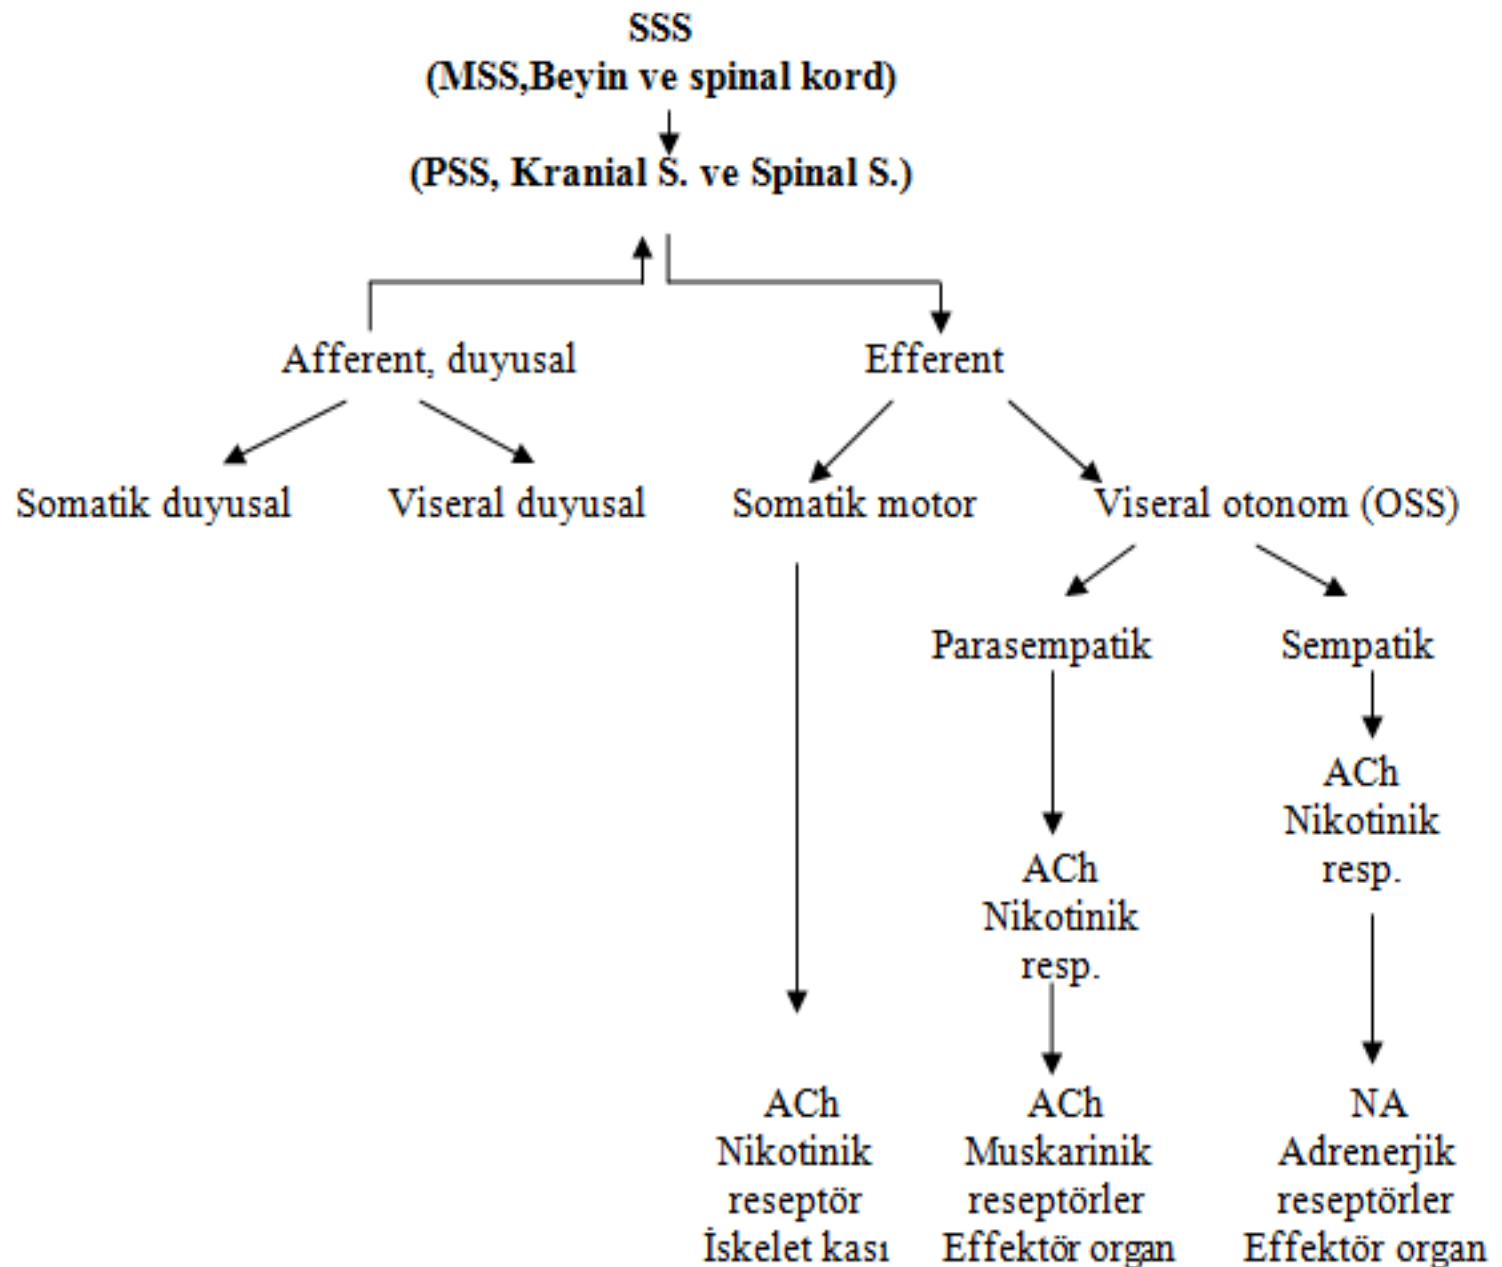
SSS
(MSS,Beyin ve spinal kord)

(PSS, Kranial S. ve Spinal S.)

Afferent, duyusal

Efferent

Somatik duyusal

Viseral duyusal

Somatik motor

Viseral otonom (OSS)

Parasempatik

Sempatik

ACh
Nikotinik
resp.

ACh
Nikotinik
resp.

ACh
Nikotinik
reseptör
İskelet kası

ACh
Muskarinik
reseptörler
Effektör organ

NA
Adrenerjik
reseptörler
Effektör organ